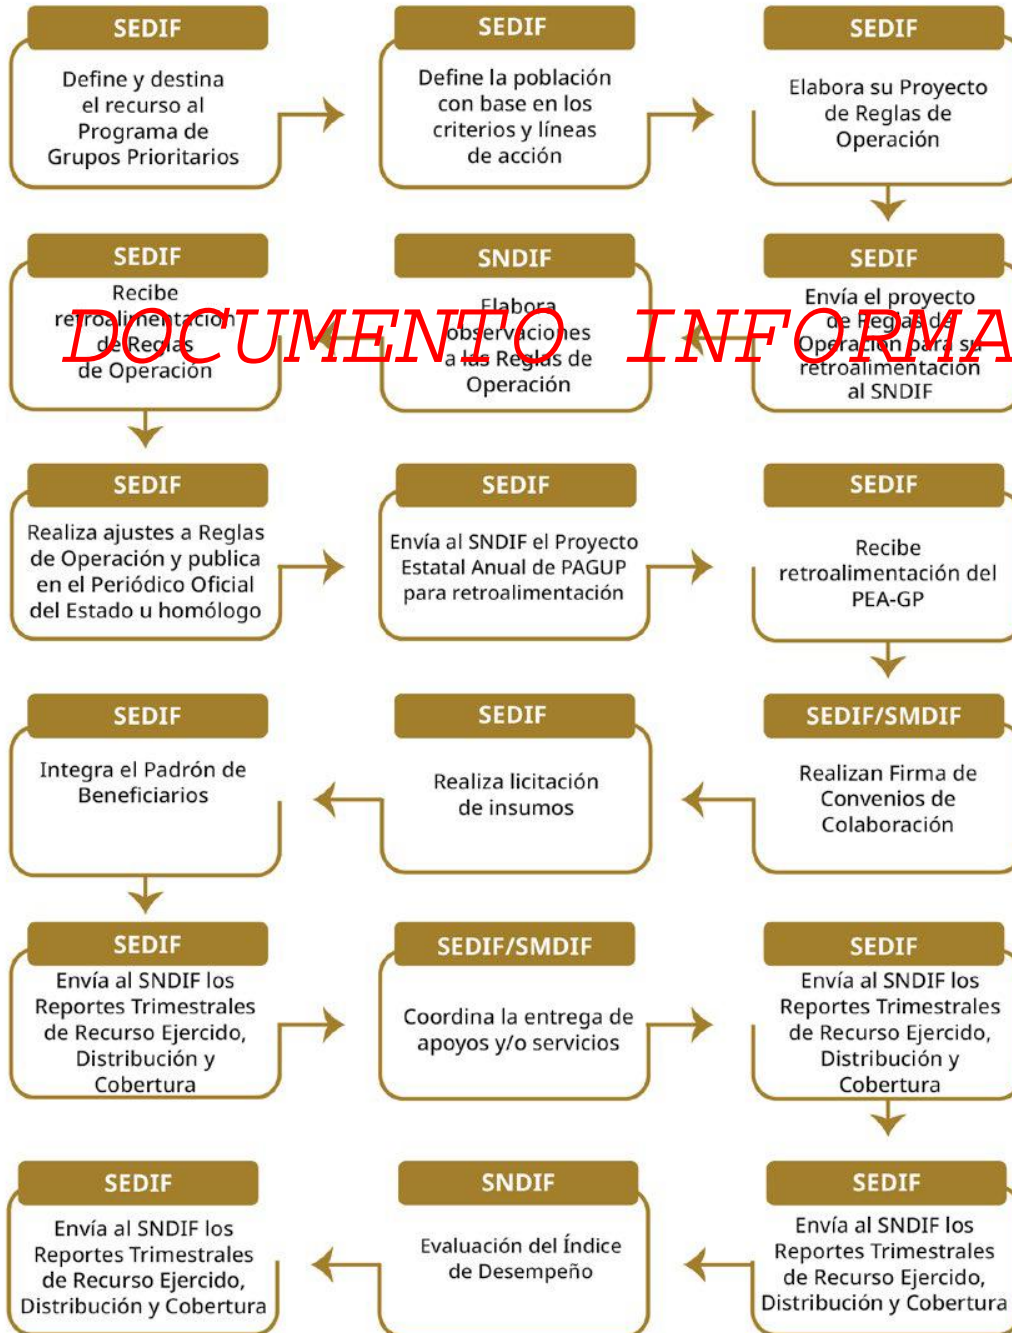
SEDIF
Define y destina el recurso al Programa de Grupos Prioritarios

SEDIF
Define la población con base en los criterios y líneas de acción

SEDIF
Elabora su Proyecto de Reglas de Operación

SEDIF
Recibe retroalimentación de Reglas de Operación

SNDIF
Elabora observaciones a las Reglas de Operación

SEDIF
Envía el proyecto de Reglas de Operación para su retroalimentación al SNDIF

DOCUMENTO INFORMA

SEDIF
Realiza ajustes a Reglas de Operación y publica en el Periódico Oficial del Estado u homólogo

SEDIF
Envía al SNDIF el Proyecto Estatal Anual de PAGUP para retroalimentación

SEDIF
Recibe retroalimentación del PEA-GP

SEDIF
Integra el Padrón de Beneficiarios

SEDIF
Realiza licitación de insumos

SEDIF/SMDIF
Realizan Firma de Convenios de Colaboración

SEDIF
Envía al SNDIF los Reportes Trimestrales de Recurso Ejercido, Distribución y Cobertura

SEDIF/SMDIF
Coordina la entrega de apoyos y/o servicios

SEDIF
Envía al SNDIF los Reportes Trimestrales de Recurso Ejercido, Distribución y Cobertura

SEDIF
Envía al SNDIF los Reportes Trimestrales de Recurso Ejercido, Distribución y Cobertura

SNDIF
Evaluación del Índice de Desempeño

SEDIF
Envía al SNDIF los Reportes Trimestrales de Recurso Ejercido, Distribución y Cobertura